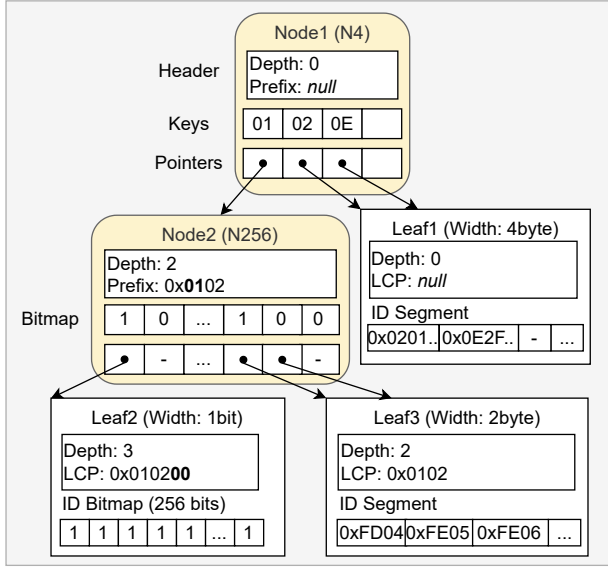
Node1 (N4)

Header

Depth: 0
Prefix: *null*

Keys

| 01 | 02 | 0E | |
|---|---|---|---|

Pointers

Node2 (N256)

Depth: 2
Prefix: 0x**01**02

Bitmap

| 1 | 0 | ... | 1 | 0 | 0 |
|---|---|---|---|---|---|

| | - | ... | | | - |
|---|---|---|---|---|---|

Leaf1 (Width: 4byte)

Depth: 0
LCP: *null*

ID Segment

| 0x0201.. | 0x0E2F.. | - | ... |
|---|---|---|---|

Leaf2 (Width: 1bit)

Depth: 3
LCP: 0x0102**00**

ID Bitmap (256 bits)

| 1 | 1 | 1 | 1 | 1 | ... | 1 |
|---|---|---|---|---|---|---|

Leaf3 (Width: 2byte)

Depth: 2
LCP: 0x0102

ID Segment

| 0xFD04 | 0xFE05 | 0xFE06 | ... |
|---|---|---|---|